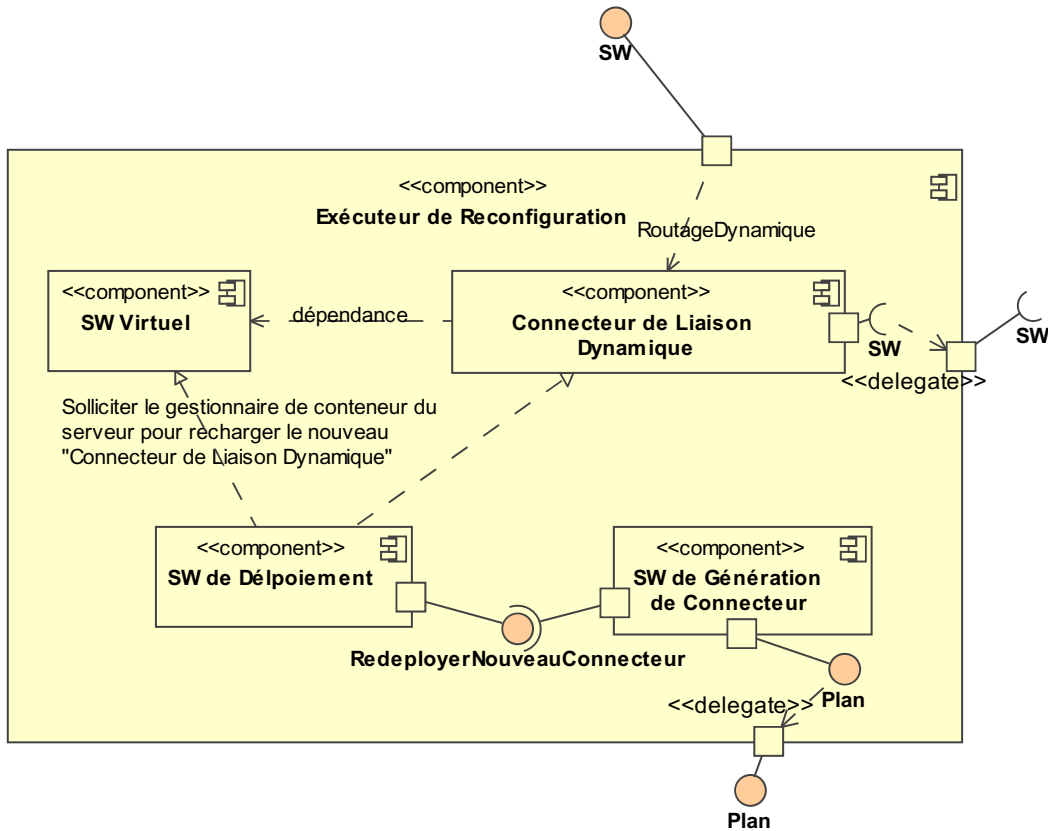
SW

<<component>>
Exécuteur de Reconfiguration

RoutageDynamique

<<component>>
SW Virtuel

dépendance

<<component>>
Connecteur de Liaison Dynamique

SW

SW

<<delegate>>

Solliciter le gestionnaire de conteneur du serveur pour recharger le nouveau "Connecteur de Liaison Dynamique"

<<component>>
SW de Délpoiement

<<component>>
SW de Génération de Connecteur

RedeployerNouveauConnecteur

Plan

<<delegate>>

Plan